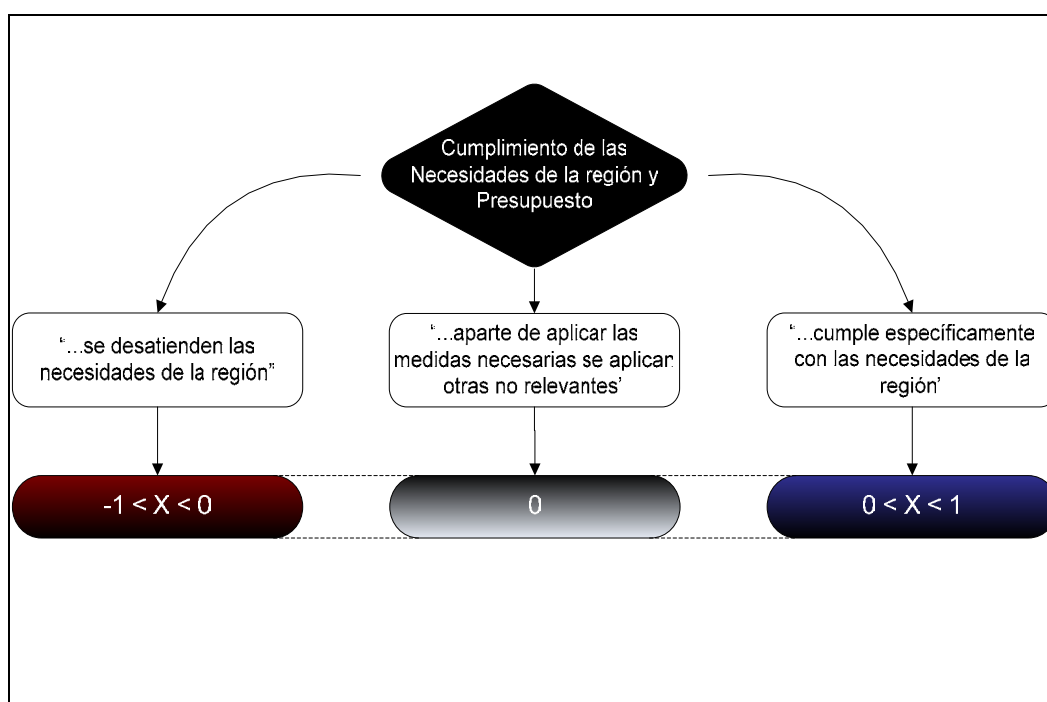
Cumplimiento de las Necesidades de la región y Presupuesto

“...se desatienden las necesidades de la región”

“...aparte de aplicar las medidas necesarias se aplican otras no relevantes’

“...cumple específicamente con las necesidades de la región’

$-1 < X < 0$

0

$0 < X < 1$